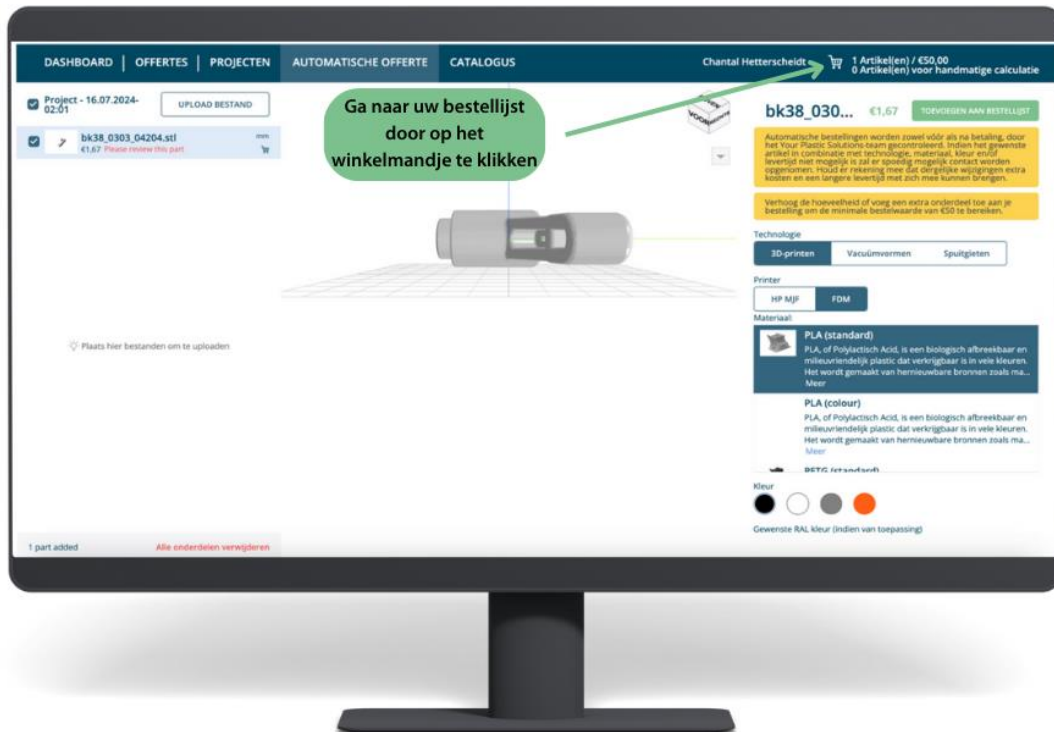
DASHBOARD | OFFERTES | PROJECTEN AUTOMATISCHE OFFERTE CATALOGUS

Chantal Hetterscheidt 1 Artikel(en) / €50,00
0 Artikel(en) voor handmatige calculatie

Project - 16.07.2024-02:01

UPLOAD BESTAND

bk38_0303_04204.stl
€1,67 Please review this part

mm

Ga naar uw bestellijst door op het winkelmandje te klikken

VOOR

bk38_030... €1,67 TOEVOEGEN AAN BESTELLIJST

Automatische bestellingen worden zowel vóór als na betaling, door het Your Plastic Solutions team gecontroleerd. Indien het gewenste artikel in combinatie met technologie, materiaal, kleur en/of levertijd niet mogelijk is zal er spoedig mogelijk contact worden opgenomen. Houd er rekening mee dat dergelijke wijzigingen extra kosten en een langere levertijd met zich mee kunnen brengen.

Verhoog de hoeveelheid of voeg een extra onderdeel toe aan je bestelling om de minimale bestelwaarde van €50 te bereiken.

Technologie

3D-printen Vacuümvormen Spuitgieten

Printer

HP MJF FDM

Materiaal

PLA (standard)
PLA, of Polylactisch Acid, is een biologisch afbreekbaar en milieuvriendelijk plastic dat verkrijgbaar is in vele kleuren. Het wordt gemaakt van hernieuwbare bronnen zoals ma...
Meer

PLA (colour)
PLA, of Polylactisch Acid, is een biologisch afbreekbaar en milieuvriendelijk plastic dat verkrijgbaar is in vele kleuren. Het wordt gemaakt van hernieuwbare bronnen zoals ma...
Meer

PETG (standard)

Plaats hier bestanden om te uploaden

Kleur

Gewenste RAL kleur (indien van toepassing)

1 part added Alle onderdelen verwijderen